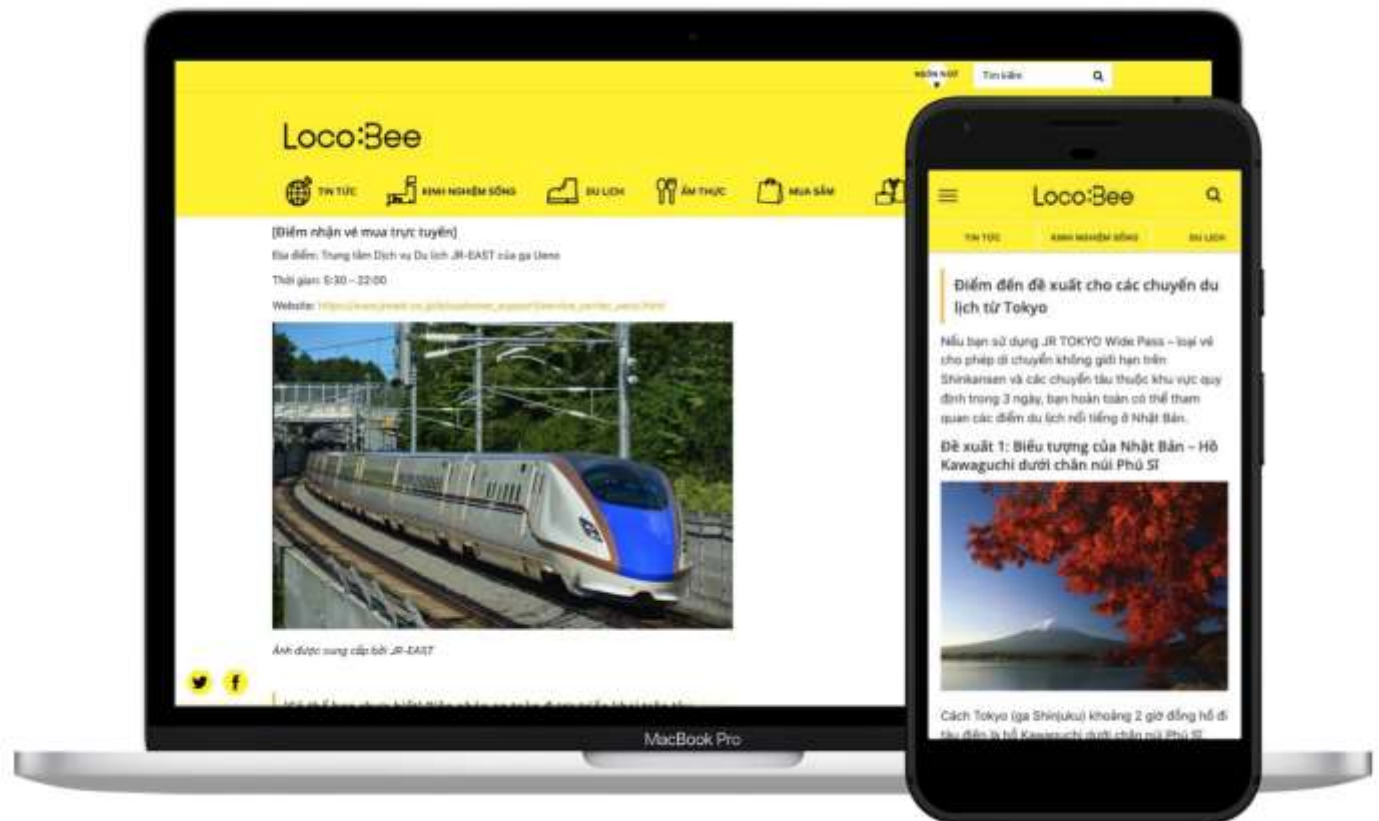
NGÔN NGỮ

Tìm kiếm

Loco:Bee

TIN TỨC KINH NGHIỆM SỐNG DU LỊCH ẨM THỰC MUA SẮM

[Điểm nhận vé mua trực tuyến]

Địa điểm: Trung tâm Dịch vụ Du lịch JR-EAST của ga Ueno

Thời gian: 5:30 – 22:00

Website: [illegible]

Ảnh được cung cấp bởi JR-EAST

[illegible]

MacBook Pro

Loco:Bee

TIN TỨC KINH NGHIỆM SỐNG DU LỊCH

Điểm đến đề xuất cho các chuyến du lịch từ Tokyo

Nếu bạn sử dụng JR TOKYO Wide Pass – loại vé cho phép di chuyển không giới hạn trên Shinkansen và các chuyến tàu thuộc khu vực quy định trong 3 ngày, bạn hoàn toàn có thể tham quan các điểm du lịch nổi tiếng ở Nhật Bản.

Đề xuất 1: Biểu tượng của Nhật Bản – Hồ Kawaguchi dưới chân núi Phú Sĩ

Cách Tokyo (ga Shinjuku) khoảng 2 giờ đồng hồ đi tàu điện là hồ Kawaguchi dưới chân núi Phú Sĩ